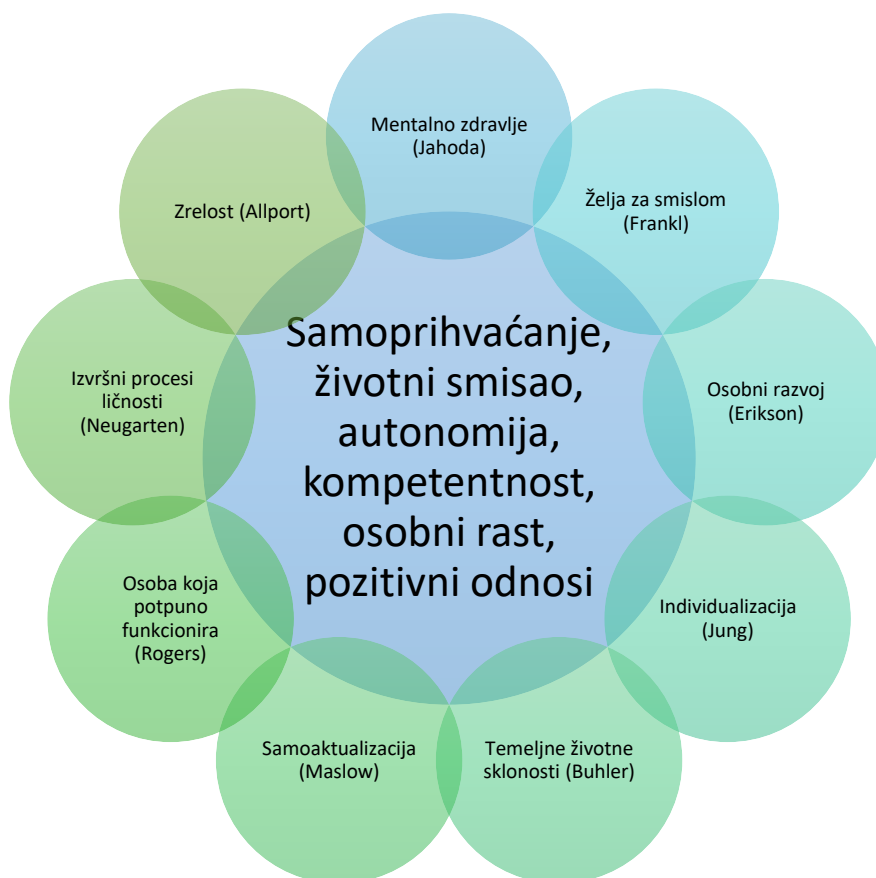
Mentalno zdravlje (Jahoda)

Želja za smislom (Frankl)

Osobni razvoj (Erikson)

Individualizacija (Jung)

Temeljne životne sklonosti (Buhler)

Samoaktualizacija (Maslow)

Osoba koja potpuno funkcionira (Rogers)

Izvršni procesi ličnosti (Neugarten)

Zrelost (Allport)

Samoprihvaćanje, životni smisao, autonomija, kompetentnost, osobni rast, pozitivni odnosi